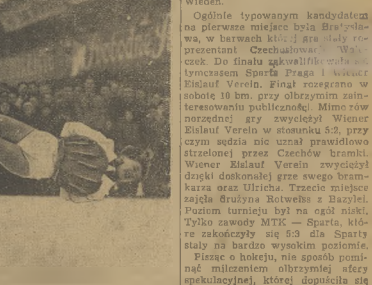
Wiedeń.

Ogólnie typowanym kandydatem na pierwsze miejsce była Bratysława, w barwach której grali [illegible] reprezentant Czechosłowacji Wa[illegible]czek. Do finału zakwalifikowała się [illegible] tymczasem Sparta Praga i Wiener Eislauf Verein. Finał rozegrano w sobotę 16 bm. przy olbrzymim zainteresowaniu publiczności. Mimo równorzędnej gry zwyciężył Wiener Eislauf Verein w stosunku 5:2, przy czym sędzia nie uznał prawidłowo strzelonej przez Czechów bramki. Wiener Eislauf Verein zwyciężył dzięki doskonałej grze swego bramkarza oraz Ulricha. Trzecie miejsce zajęła drużyna Rotweiss z Bazylei. Poziom turnieju był na ogół niski. Tylko zawody MTK — Sparta, które zakończyły się 5:3 dla Sparty stały na bardzo wysokim poziomie.

Pisząc o hokeju, nie sposób pominąć milczeniem olbrzymiej afery spekulacyjnej, której dopuściła się